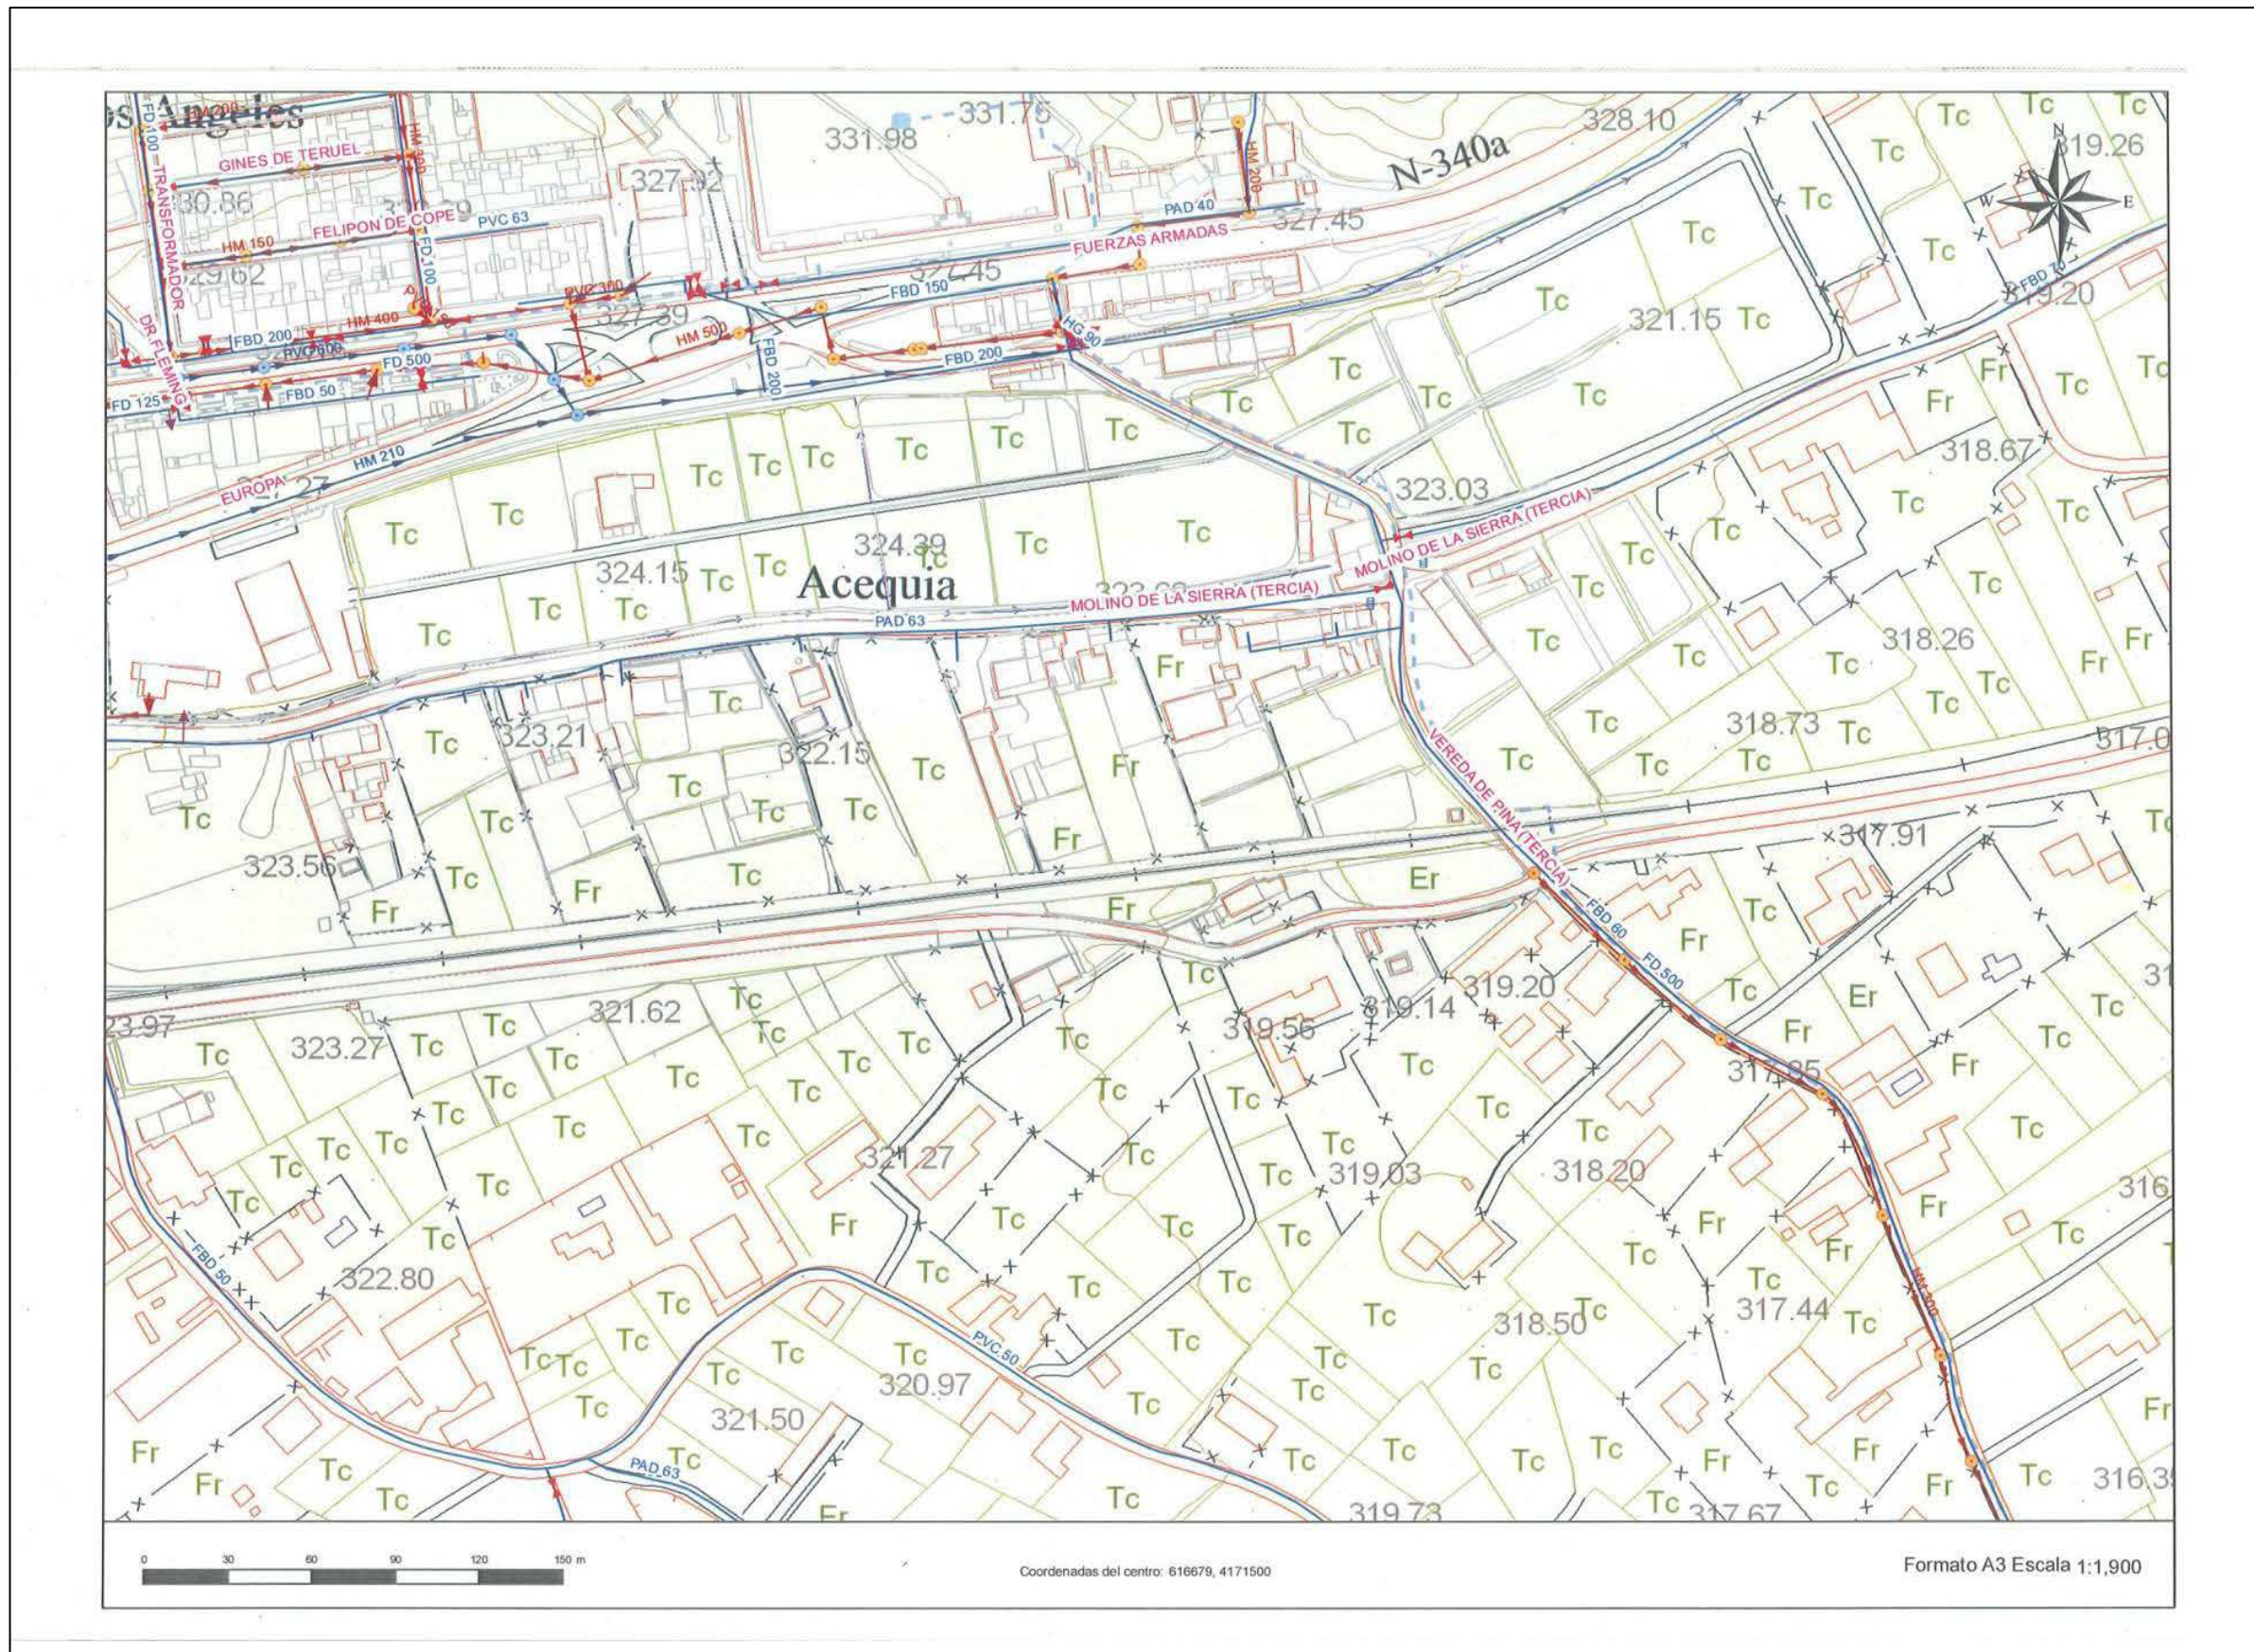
os Angeles
HM 200
FD 100
GINES DE TERUEL
HM 300
30.86
TRANSFORMADOR
HM 150
FELIPON DE COPE
PVC 63
FD 100
29.62
DR FLEMING
HM 400
FBD 200
PVC 500
FD 500
FBD 50
FD 125
HM 210
EUROPA
27
331.98
331.75
327.92
328.10
N-340a
HM 200
PAD 40
327.45
FUERZAS ARMADAS
327.45
FBD 150
PVC 300
327.39
HM 500
FD 200
FBD 200
HG 90
Tc
N
W
E
319.26
FBD 70
319.20
321.15
Fr
318.67
323.03
MOLINO DE LA SIERRA (TERCIA)
324.39
324.15
Acequia
PAD 63
MOLINO DE LA SIERRA (TERCIA)
318.26
318.73
317.0
323.21
322.15
VEREDA DE PINA (TERCIA)
317.91
323.56
Er
FBD 60
FD 500
23.97
321.62
323.27
319.56
319.14
319.20
317.85
321.27
319.03
318.20
322.80
FBD 50
PVC 50
318.50
317.44
HM 300
320.97
321.50
PAD 63
319.73
317.67
316.3
31
316
0
30
60
90
120
150 m
Coordenadas del centro: 616679, 4171500
Formato A3 Escala 1:1,900